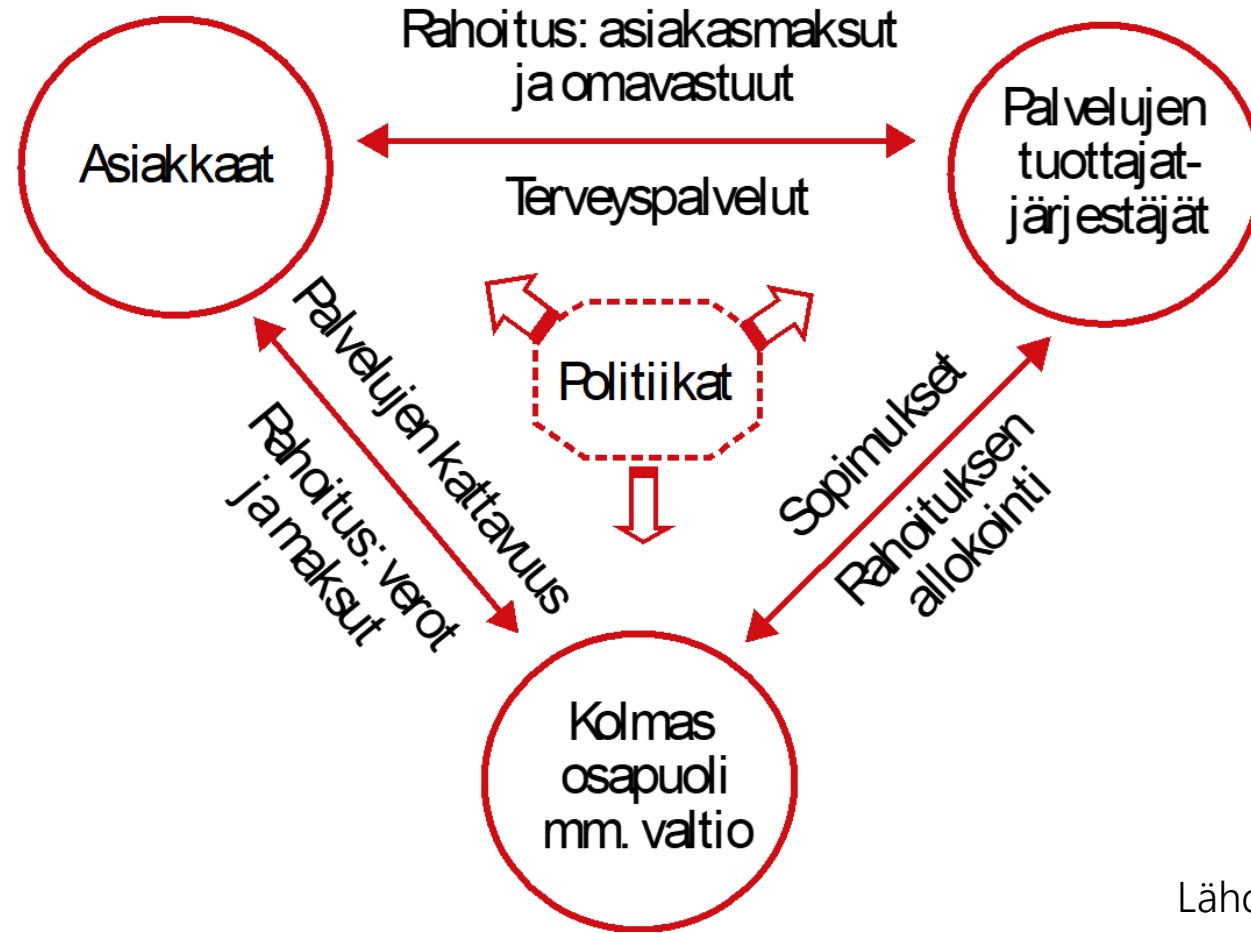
Rahoitus: asiakasmaksut ja omavastuut

Asiakkaat

Terveyspalvelut

Palvelujen tuottajat-järjestäjät

Palvelujen kattavuus

Rahoitus: verot ja maksut

Politiikat

Sopimukset

Rahoituksen allokointi

Kolmas osapuoli mm. valtio

Läho